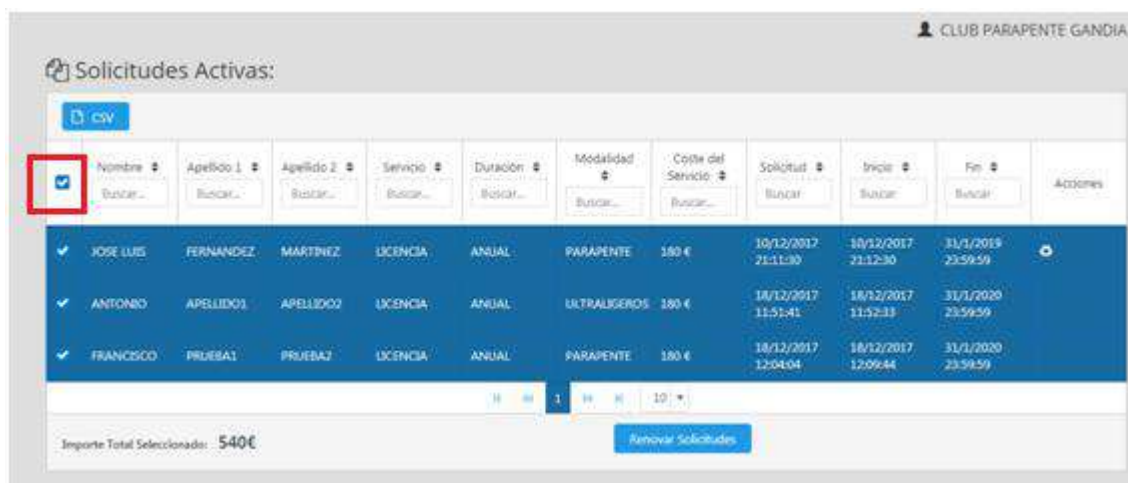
CLUB PARAPENTE GANDIA

Solicitudes Activas:

CSV

| | Nombre | Apellido 1 | Apellido 2 | Servicio | Duración | Modalidad | Coste del Servicio | Solicitud | Inicio | Fin | Acciones |
|---|---|---|---|---|---|---|---|---|---|---|---|
| | Buscar... | Buscar... | Buscar... | Buscar... | Buscar... | Buscar... | Buscar... | Buscar | Buscar | Buscar | |
| ✔ | JOSE LUIS | FERNANDEZ | MARTINEZ | LICENCIA | ANUAL | PARAPENTE | 180 € | 10/12/2017 21:11:30 | 10/12/2017 21:12:30 | 31/1/2019 23:59:59 | |
| ✔ | ANTONIO | APELLIDO1 | APELLIDO2 | LICENCIA | ANUAL | ULTRALIGEROS | 180 € | 18/12/2017 11:51:41 | 18/12/2017 11:52:33 | 31/1/2020 23:59:59 | |
| ✔ | FRANCISCO | PRUEBA1 | PRUEBA2 | LICENCIA | ANUAL | PARAPENTE | 180 € | 18/12/2017 12:04:04 | 18/12/2017 12:09:44 | 31/1/2020 23:59:59 | |

1 10

Importe Total Seleccionado: 540€

Renovar Solicitudes